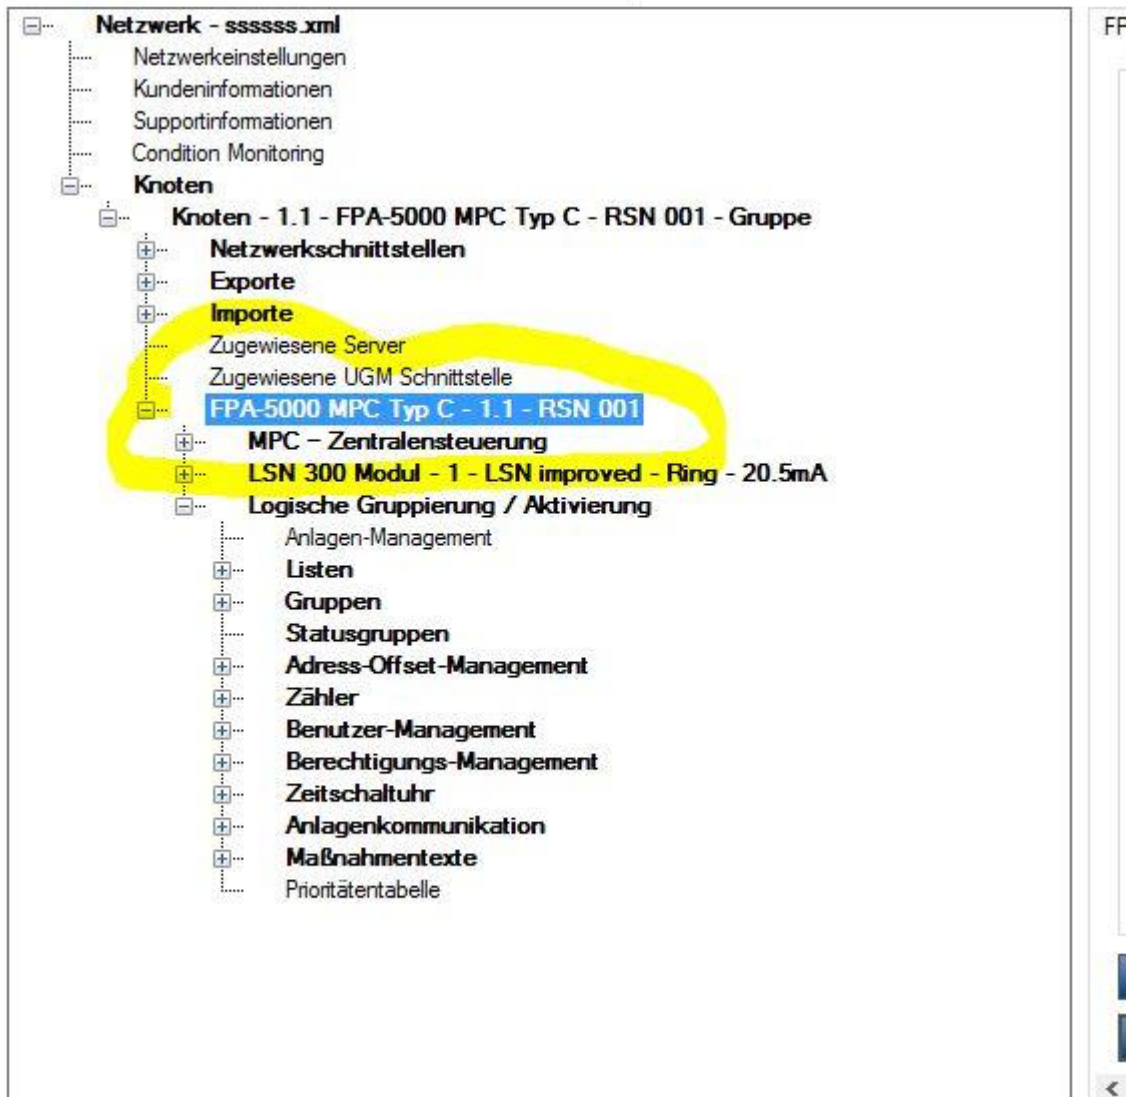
Netzwerk - ssssss.xml
Netzwerkeinstellungen
Kundeninformationen
Supportinformationen
Condition Monitoring
Knoten
Knoten - 1.1 - FPA-5000 MPC Typ C - RSN 001 - Gruppe
Netzwerkschnittstellen
Exporte
Importe
Zugewiesene Server
Zugewiesene UGM Schnittstelle
FPA-5000 MPC Typ C - 1.1 - RSN 001
MPC – Zentralensteuerung
LSN 300 Modul - 1 - LSN improved - Ring - 20.5mA
Logische Gruppierung / Aktivierung
Anlagen-Management
Listen
Gruppen
Statusgruppen
Adress-Offset-Management
Zähler
Benutzer-Management
Berechtigungs-Management
Zeitschaltuhr
Anlagenkommunikation
Maßnahmentexte
Prioritätentabelle

FF
<